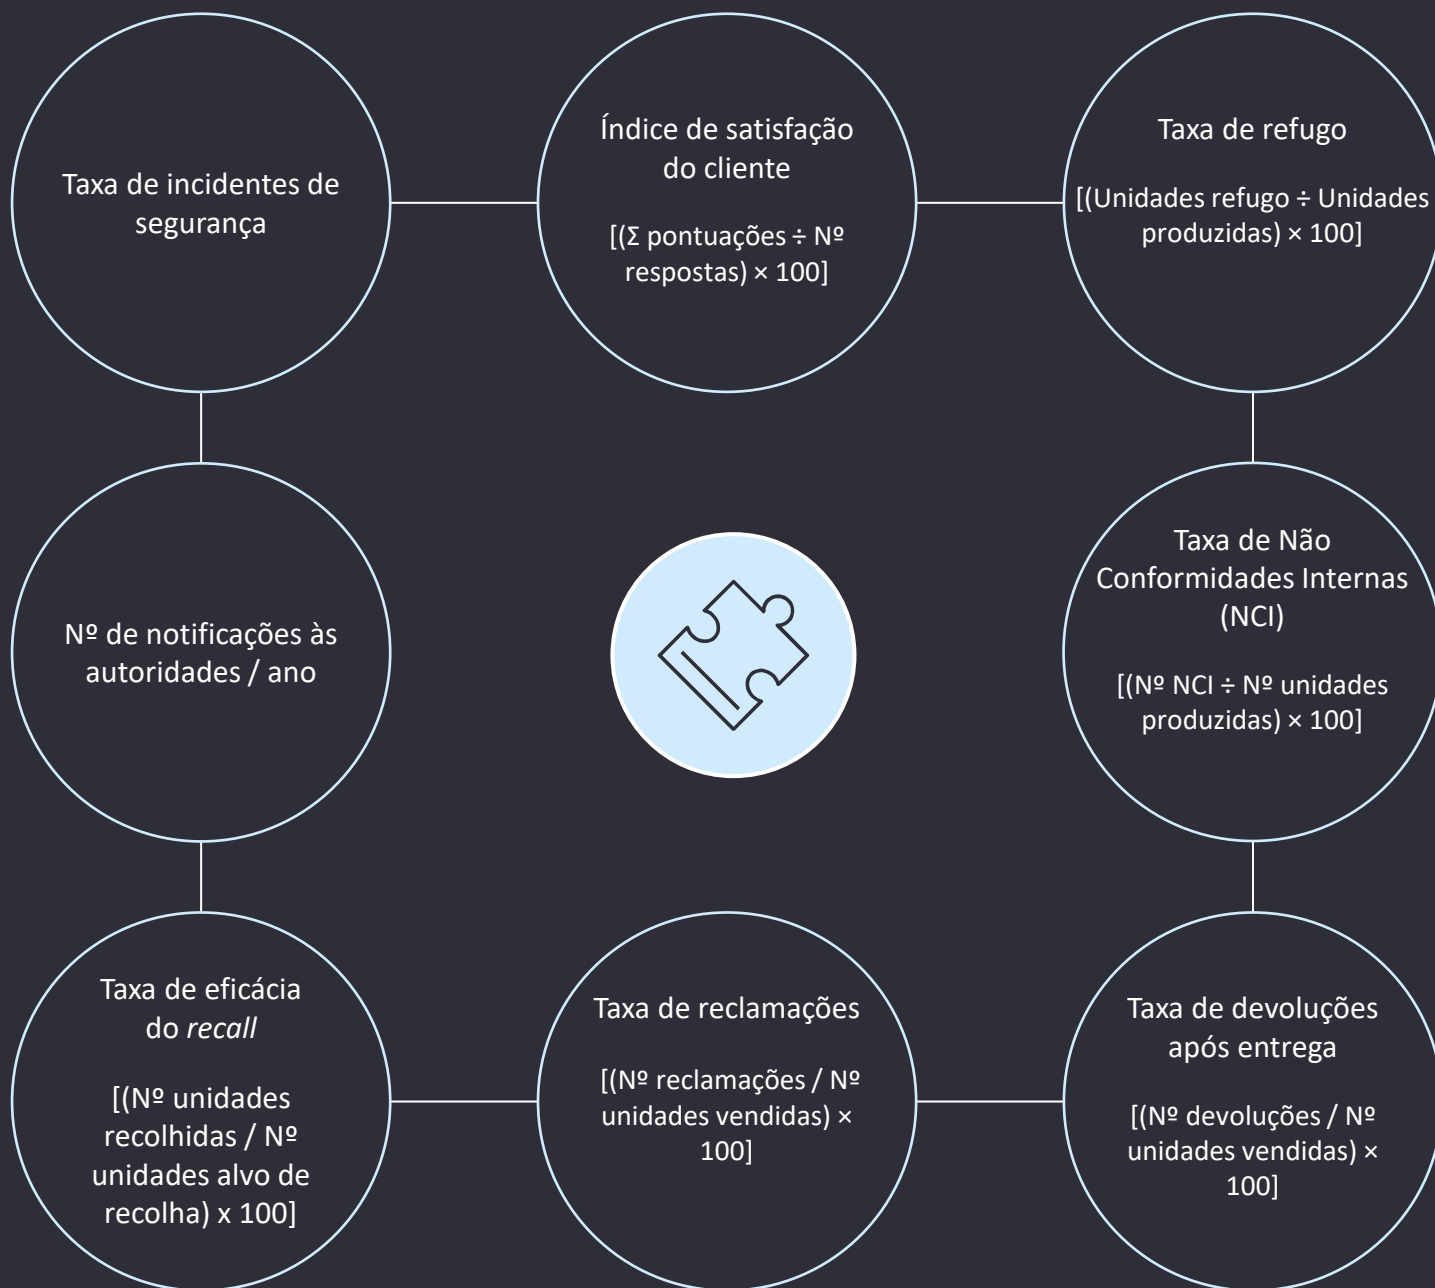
Taxa de incidentes de segurança

Índice de satisfação do cliente

[(Σ pontuações ÷ Nº respostas) × 100]

Taxa de refugo

[(Unidades refugo ÷ Unidades produzidas) × 100]

Nº de notificações às autoridades / ano

Taxa de Não Conformidades Internas (NCI)

[(Nº NCI ÷ Nº unidades produzidas) × 100]

Taxa de eficácia do *recall*

[(Nº unidades recolhidas / Nº unidades alvo de recolha) x 100]

Taxa de reclamações

[(Nº reclamações / Nº unidades vendidas) × 100]

Taxa de devoluções após entrega

[(Nº devoluções / Nº unidades vendidas) × 100]